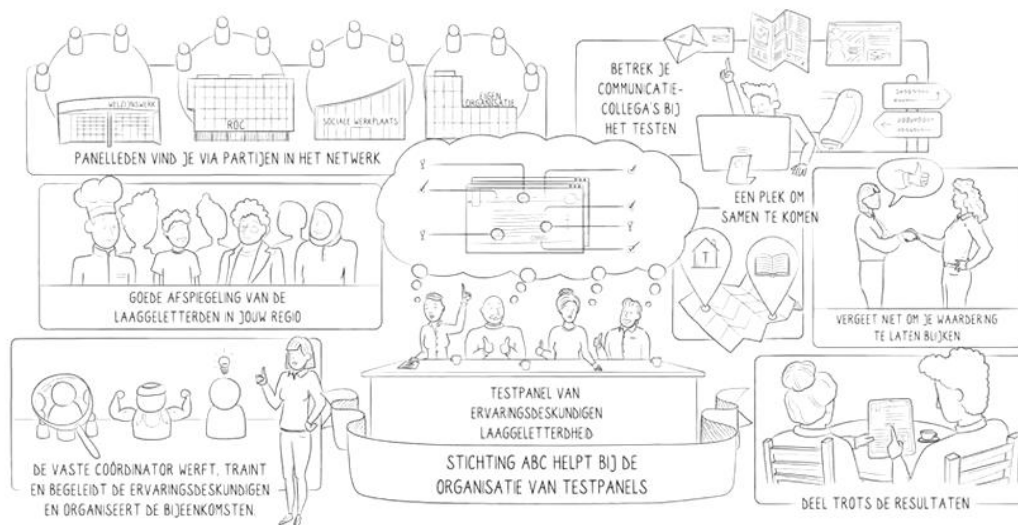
WELZIJNSWERK

ROC

SOCIALE WERKPLAATS

EIGEN ORGANISATIE

PANELLEDEN VIND JE VIA PARTIJEN IN HET NETWERK

BETREK JE COMMUNICATIE-COLLEGA'S BIJ HET TESTEN

EEN PLEK OM SAMEN TE KOMEN

GOEDE AFSPIEGELING VAN DE LAAGGELETTERDEN IN JOUW REGIO

VERGEET NIET OM JE WAARDERING TE LATEN BLIJKEN

T

TESTPANEL VAN ERVARINGSDESKUNDIGEN LAAGGELETTERDHEID

STICHTING ABC HELPT BIJ DE ORGANISATIE VAN TESTPANELS

DE VASTE COÖRDINATOR WERFT, TRAINT EN BEGELEIDT DE ERVARINGSDESKUNDIGEN EN ORGANISEERT DE BIJEENKOMSTEN.

DEEL TROTS DE RESULTATEN